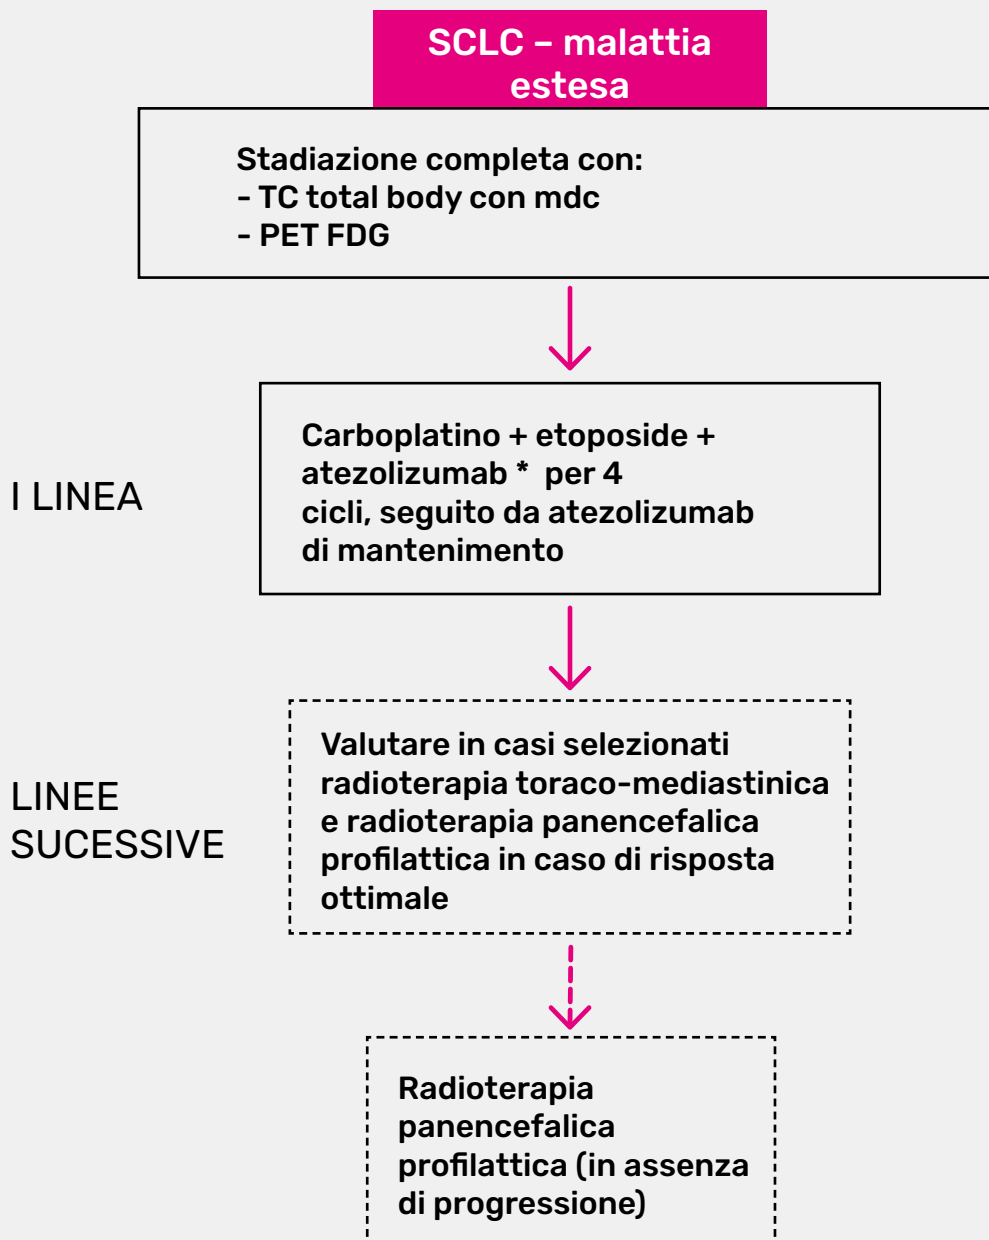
SCLC – malattia estesa

Stadiazione completa con:
- TC total body con mdc
- PET FDG

I LINEA

Carboplatino + etoposide + atezolizumab * per 4 cicli, seguito da atezolizumab di mantenimento

LINEE SUCESSIVE

Valutare in casi selezionati radioterapia toraco-mediastinica e radioterapia panencefalica profilattica in caso di risposta ottimale

Radioterapia panencefalica profilattica (in assenza di progressione)